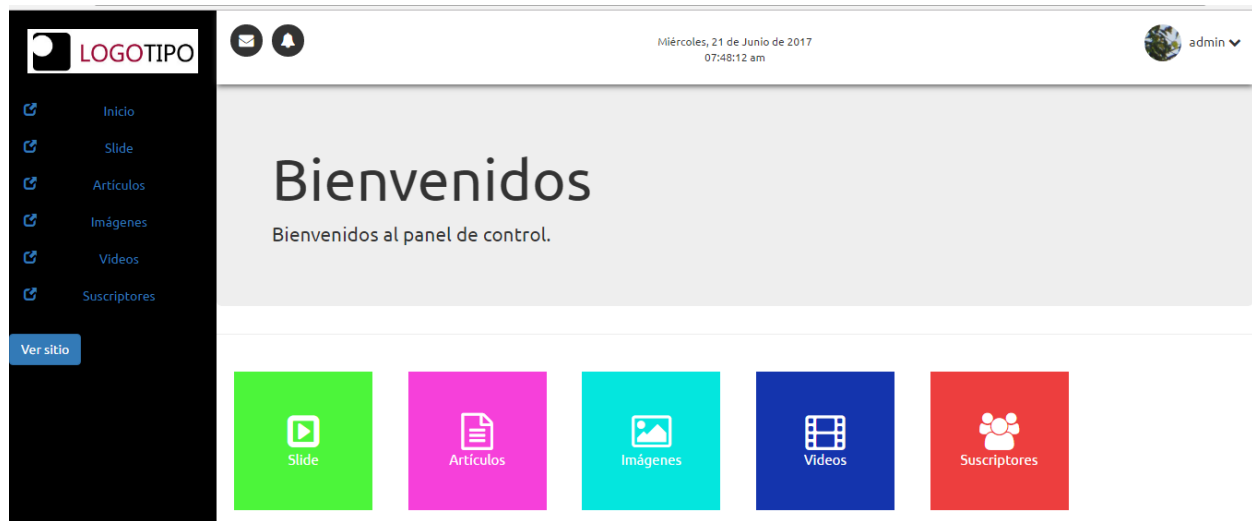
LOGOTIPO

Inicio
Slide
Artículos
Imágenes
Videos
Suscriptores

Ver sitio

Miércoles, 21 de Junio de 2017
07:48:12 am

admin

Bienvenidos

Bienvenidos al panel de control.

Slide
Artículos
Imágenes
Videos
Suscriptores